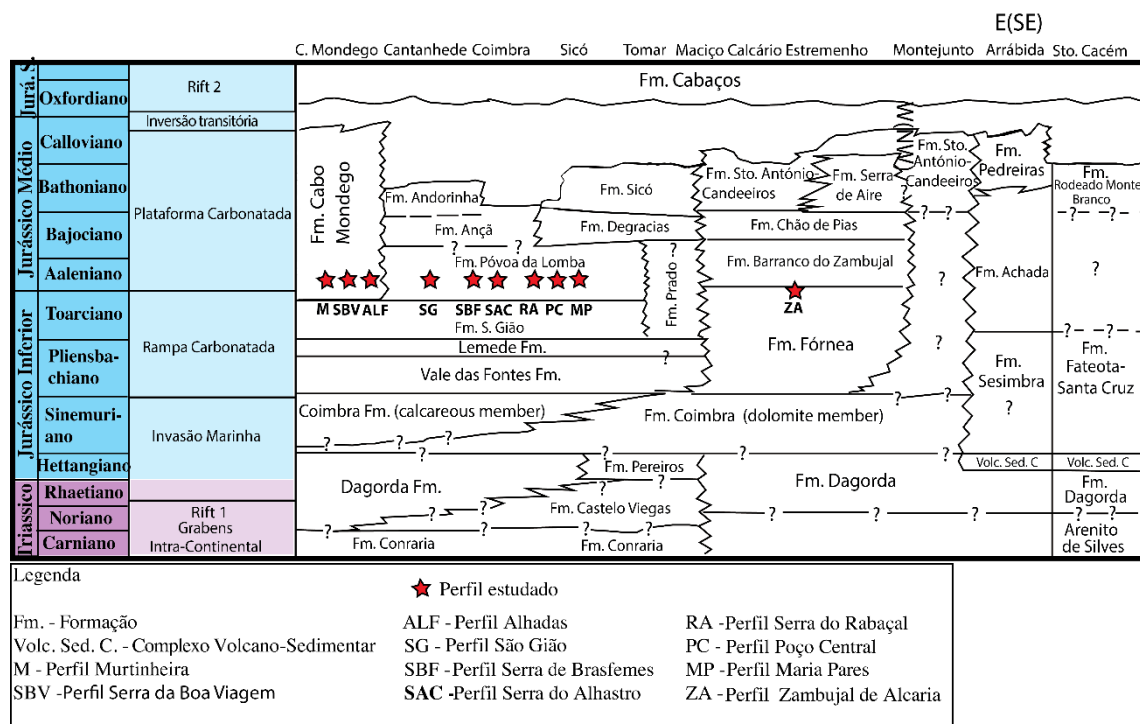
E(SE)

C. Mondego Cantanhede Coimbra Sicó Tomar Maciço Calcário Estremenho Montejunto Arrábida Sto. Cacém

| | | |
|---|---|---|
| Jurá. S. | Oxfordiano | Rift 2 |
| | | Inversão transitória |
| Jurássico Médio | Calloviano | Plataforma Carbonatada |
| | Bathoniano | |
| | Bajociano | |
| | Aaleniano | |
| Jurássico Inferior | Toarciano | Rampa Carbonatada |
| | Pliensbachiano | |
| | Sinemuriano | Invasão Marinha |
| | Hettangiano | |
| Triássico | Rhaetiano | |
| | Noriano | Rift 1 Grabens Intra-Continental |
| | Carniano | |

Fm. Cabaços

Fm. Cabo Mondego
Fm. Andorinha
Fm. Ançã
? ?
Fm. Póvoa da Lomba
Fm. Sicó
Fm. Degracias
Fm. Prado
?
Fm. Sto. António-Candeeiros
Fm. Serra de Aire
Fm. Chão de Pias
Fm. Barranco do Zambujal
Fm. Sto. António-Candeeiros
Fm. Pedreiras
Fm. Rodeado Monte Branco
? ?
? ?
Fm. Achada
?

M SBV ALF SG SBF SAC RA PC MP
ZA
Fm. S. Gião
Lemede Fm.
Vale das Fontes Fm.
Fm. Fórnea
?
Fm. Sesimbra
?
? ? ?
Fm. Fateota-Santa Cruz
Coimbra Fm. (calcareous member)
Fm. Coimbra (dolomite member)
? ? ?
? ? ?
Volc. Sed. C
Volc. Sed. C
Fm. Pereiros
?
Dagorda Fm.
Fm. Dagorda
Fm. Dagorda
Fm. Castelo Viegas
? ? ? ? ? ?
Arenito de Silves
Fm. Conraria
Fm. Conraria

Legenda

Perfil estudado

Fm. - Formação
Volc. Sed. C. - Complexo Volcano-Sedimentar
M - Perfil Murtinheira
SBV -Perfil Serra da Boa Viagem

ALF - Perfil Alhadas
SG - Perfil São Gião
SBF -Perfil Serra de Brasfemes
SAC -Perfil Serra do Alhastro

RA -Perfil Serra do Rabaçal
PC - Perfil Poço Central
MP - Perfil Maria Pares
ZA - Perfil Zambujal de Alcaria